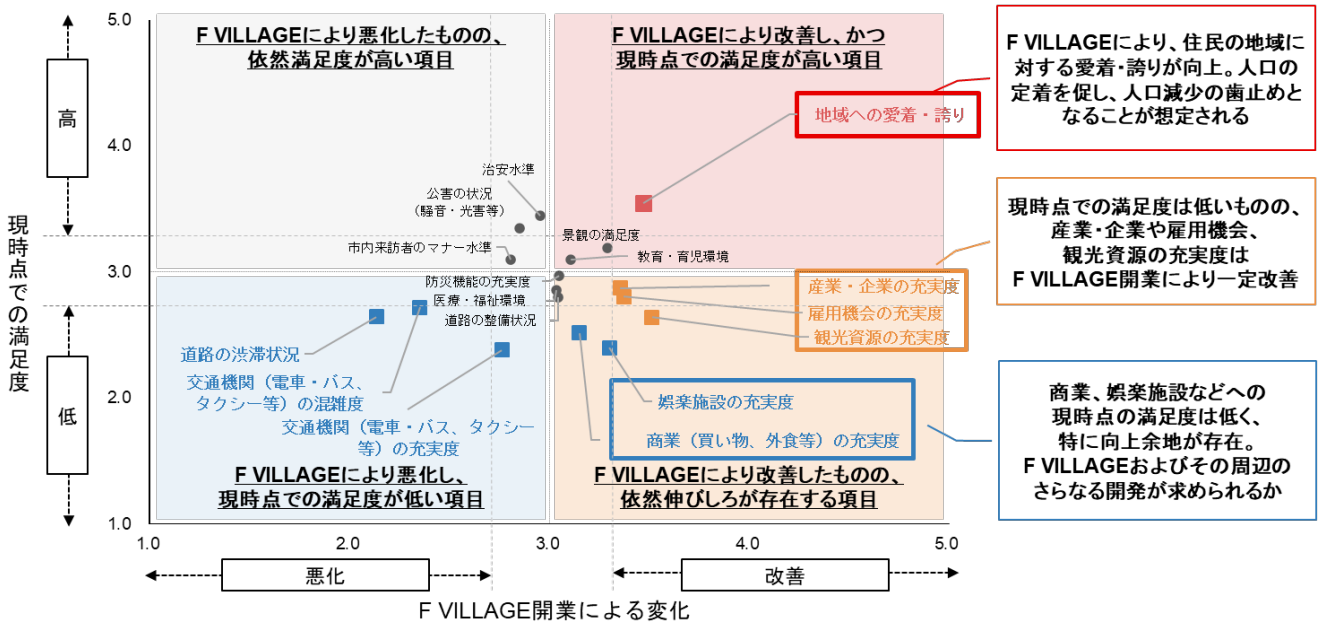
5.0

4.0

3.0

2.0

1.0

高

低

現時点での満足度

F VILLAGEにより悪化したものの、依然満足度が高い項目

F VILLAGEにより改善し、かつ現時点での満足度が高い項目

F VILLAGEにより、住民の地域に対する愛着・誇りが向上。人口の定着を促し、人口減少の歯止めとなることが想定される

地域への愛着・誇り

治安水準

公害の状況（騒音・光害等）

市内来訪者のマナー水準

景観の満足度

教育・育児環境

防災機能の充実度

医療・福祉環境

道路の整備状況

現時点での満足度は低いものの、産業・企業や雇用機会、観光資源の充実度はF VILLAGE開業により一定改善

産業・企業の充実度

雇用機会の充実度

観光資源の充実度

道路の渋滞状況

交通機関（電車・バス、タクシー等）の混雑度

交通機関（電車・バス、タクシー等）の充実度

娯楽施設の充実度

商業（買い物、外食等）の充実度

商業、娯楽施設などへの現時点の満足度は低く、特に向上余地が存在。F VILLAGEおよびその周辺のさらなる開発が求められるか

F VILLAGEにより悪化し、現時点での満足度が低い項目

F VILLAGEにより改善したものの、依然伸びしろが存在する項目

1.0 2.0 3.0 4.0 5.0

悪化

改善

F VILLAGE開業による変化